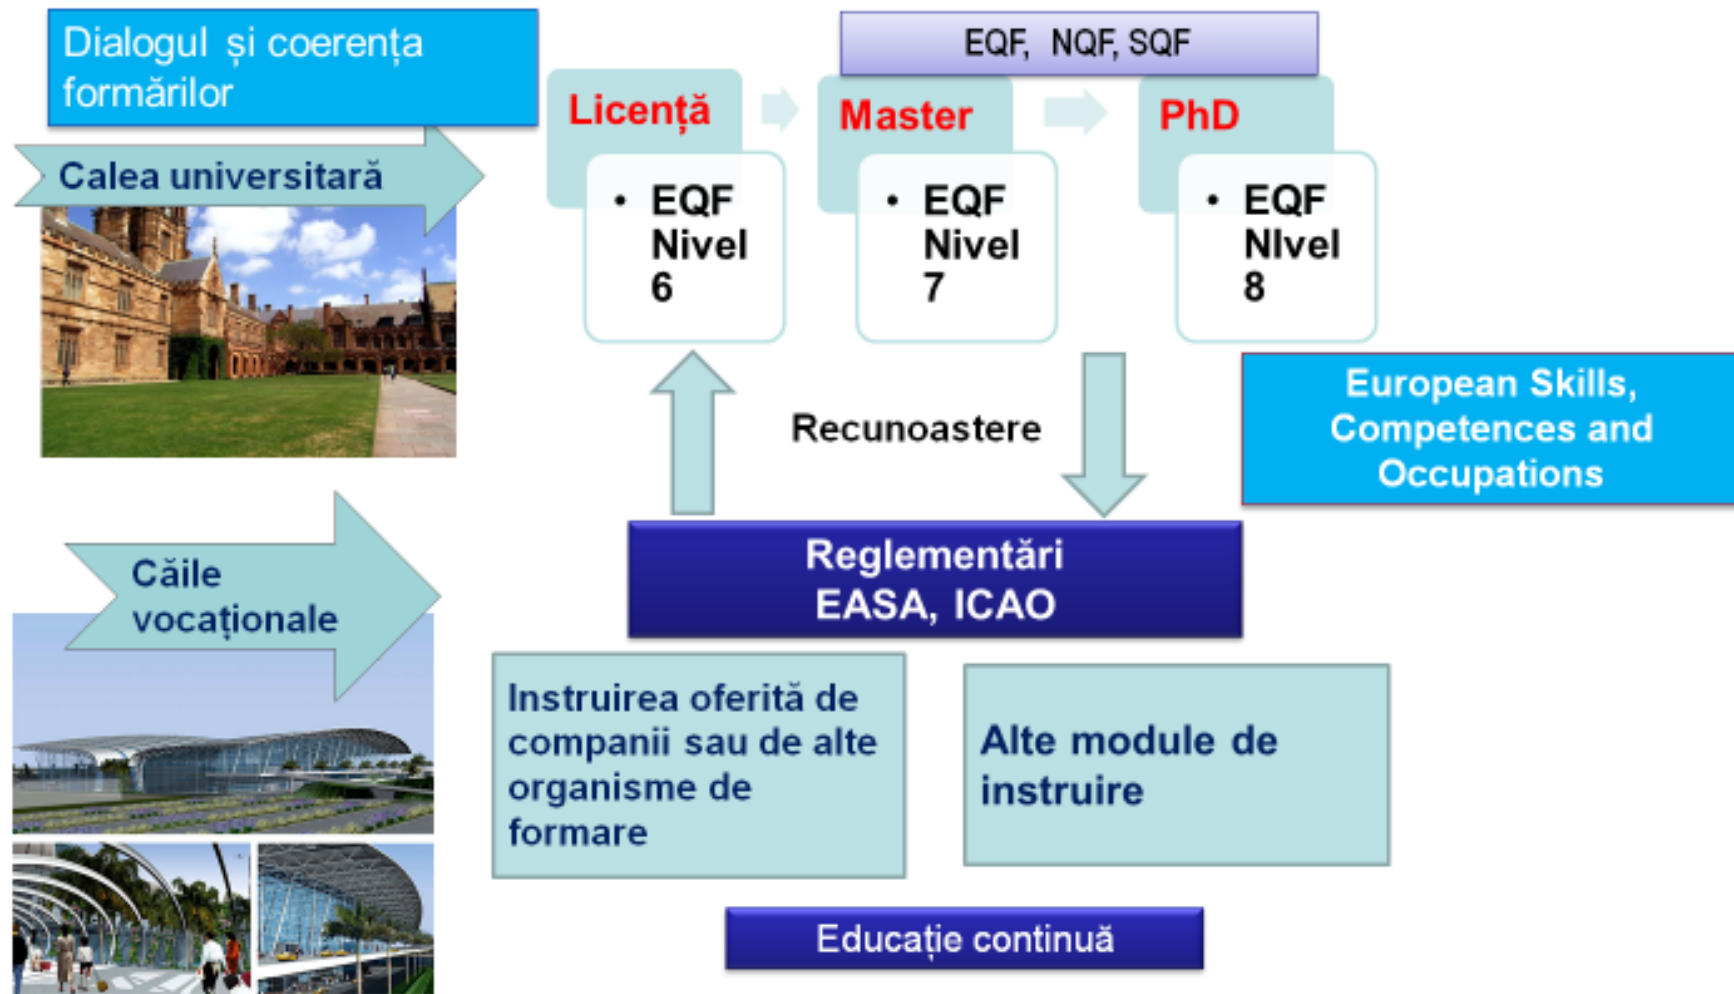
Dialogul și coerența formărilor

Calea universitară

EQF, NQF, SQF

Licență

• EQF Nivel 6

Master

• EQF Nivel 7

PhD

• EQF NIvel 8

Recunoastere

European Skills, Competences and Occupations

Căile vocaționale

Reglementări EASA, ICAO

Instruirea oferită de companii sau de alte organisme de formare

Alte module de instruire

Educație continuă